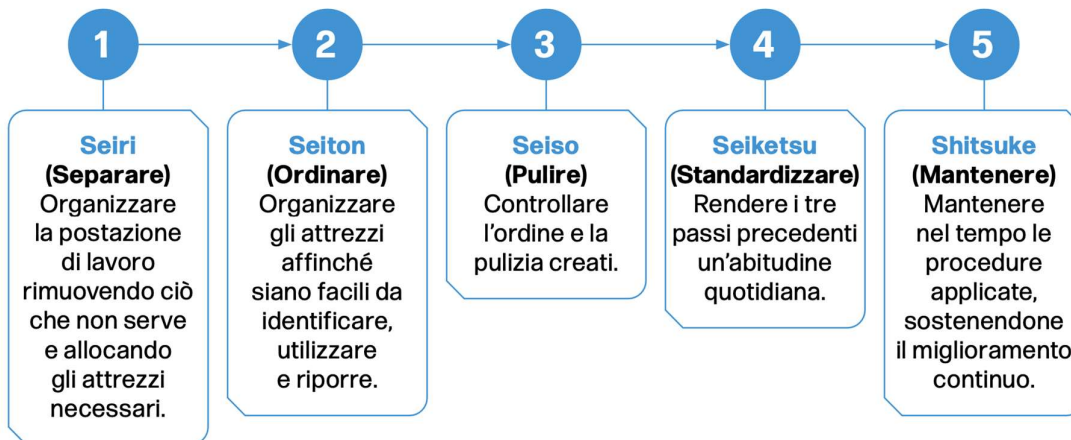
1

Seiri
(Separare)
Organizzare la postazione di lavoro rimuovendo ciò che non serve e allocando gli attrezzi necessari.

2

Seiton
(Ordinare)
Organizzare gli attrezzi affinché siano facili da identificare, utilizzare e riporre.

3

Seiso
(Pulire)
Controllare l'ordine e la pulizia creati.

4

Seiketsu
(Standardizzare)
Rendere i tre passi precedenti un'abitudine quotidiana.

5

Shitsuke
(Mantenere)
Mantenere nel tempo le procedure applicate, sostenendone il miglioramento continuo.